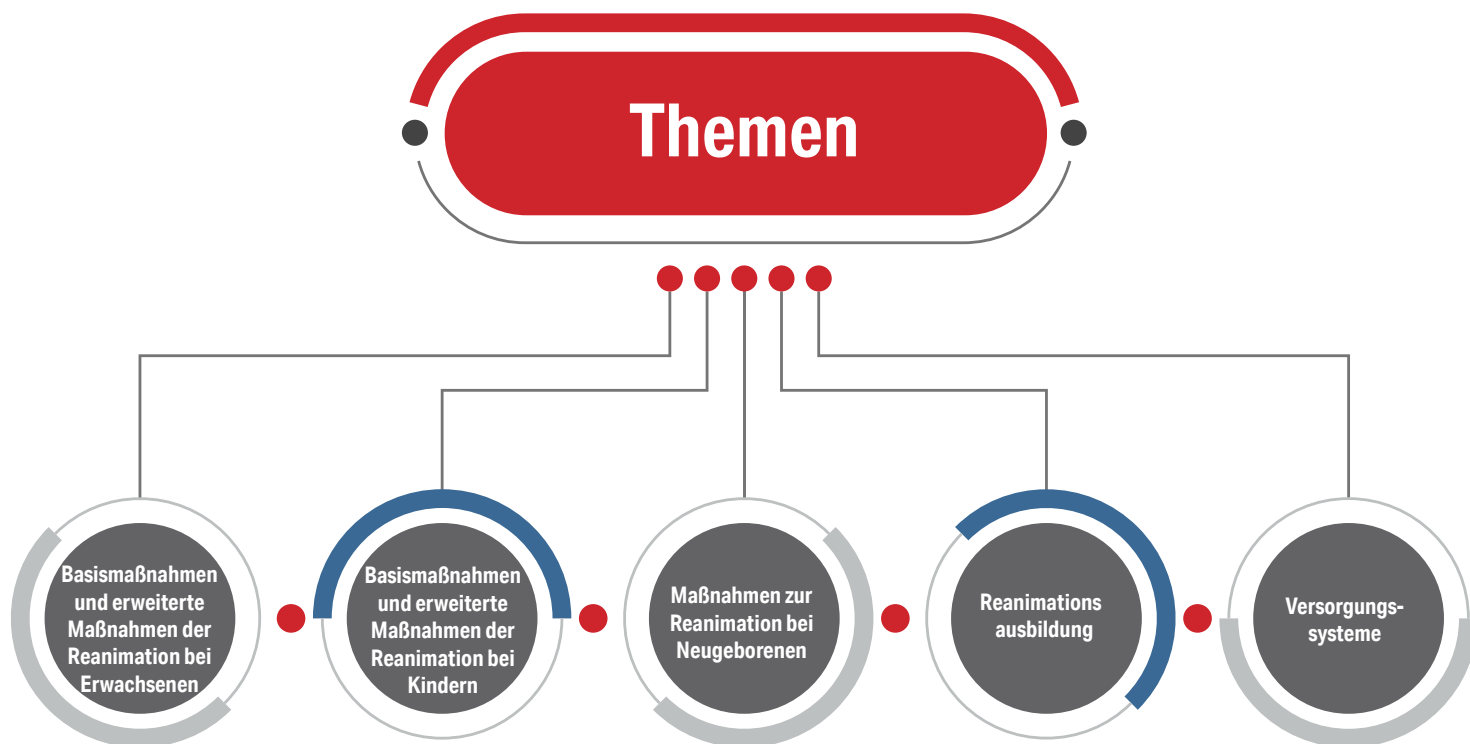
Themen

Basismaßnahmen und erweiterte Maßnahmen der Reanimation bei Erwachsenen

Basismaßnahmen und erweiterte Maßnahmen der Reanimation bei Kindern

Maßnahmen zur Reanimation bei Neugeborenen

Reanimations ausbildung

Versorgungs-systeme